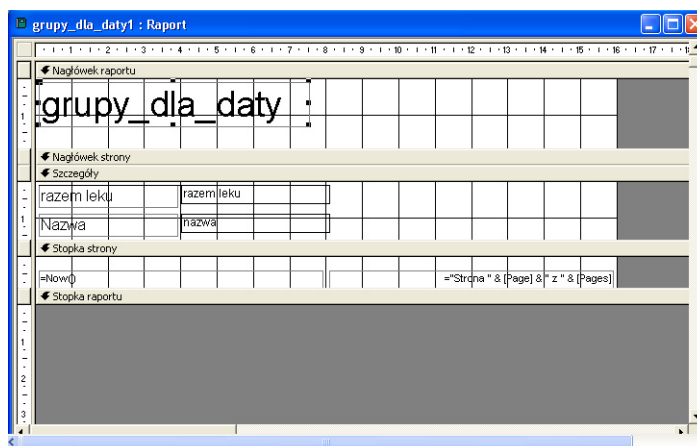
grupy_dla_daty1 : Raport

1 2 3 4 5 6 7 8 9 10 11 12 13 14 15 16 17

Nagłówek raportu

grupy_dla_daty

Nagłówek strony

Szczegóły

razem leku

razem leku

Nazwa

nazwa

Stopka strony

=Now()

="Strona " & [Page] & " z " & [Pages]

Stopka raportu

1
2
3